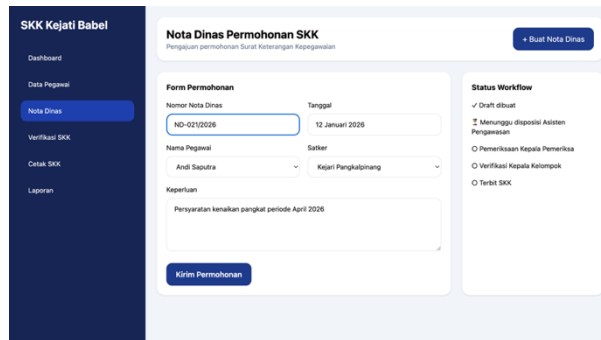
SKK Kejati Babel

Dashboard

Data Pegawai

Nota Dinas

Verifikasi SKK

Cetak SKK

Laporan

Nota Dinas Permohonan SKK

Pengajuan permohonan Surat Keterangan Kepegawaian

+ Buat Nota Dinas

Form Permohonan

Nomor Nota Dinas

ND-021/2026

Tanggal

12 Januari 2026

Nama Pegawai

Andi Saputra

Satker

Kejari Pangkalpinang

Keperluan

Persyaratan kenaikan pangkat periode April 2026

Kirim Permohonan

Status Workflow

✓ Draft dibuat

⏳ Menunggu disposisi Asisten Pengawasan

○ Pemeriksaan Kepala Pemeriksa

○ Verifikasi Kepala Kelompok

○ Terbit SKK